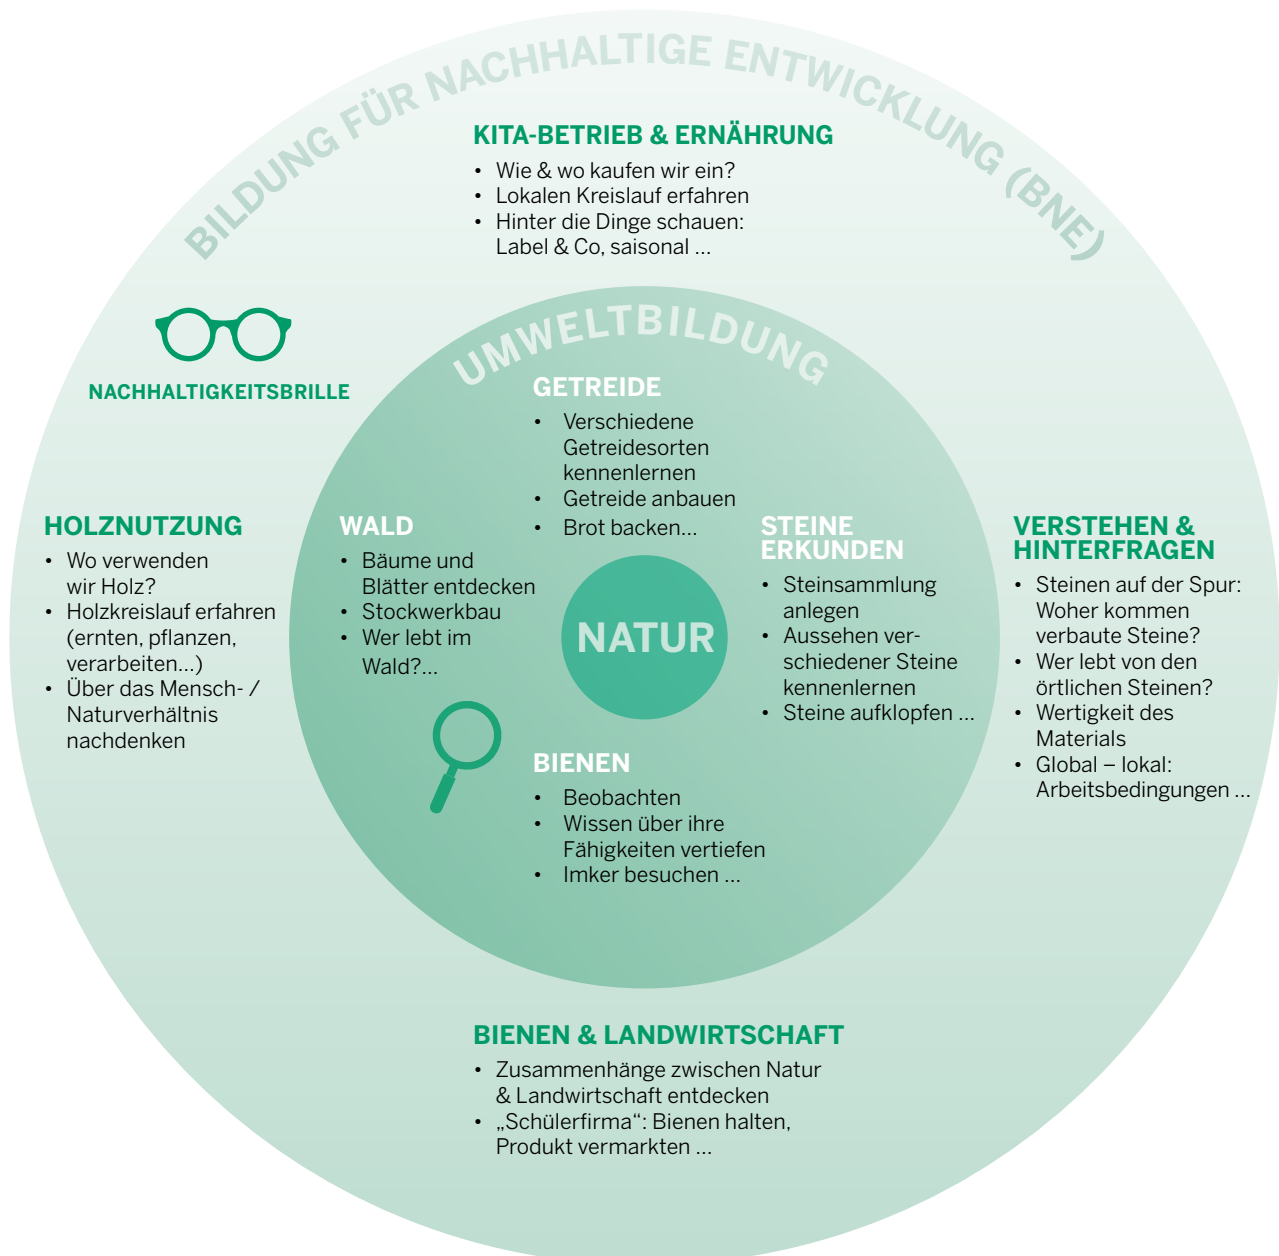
BILDUNG FÜR NACHHALTIGE ENTWICKLUNG (BNE)

KITA-BETRIEB & ERNÄHRUNG
- Wie & wo kaufen wir ein?
- Lokalen Kreislauf erfahren
- Hinter die Dinge schauen: Label & Co, saisonal ...

NACHHALTIGKEITSBRILLE

UMWELTBILDUNG

GETREIDE
- Verschiedene Getreidesorten kennenlernen
- Getreide anbauen
- Brot backen...

HOLZNUTZUNG
- Wo verwenden wir Holz?
- Holzkreislauf erfahren (ernten, pflanzen, verarbeiten...)
- Über das Mensch- / Naturverhältnis nachdenken

WALD
- Bäume und Blätter entdecken
- Stockwerkbau
- Wer lebt im Wald?...

NATUR

STEINE ERKUNDEN
- Steinsammlung anlegen
- Aussehen verschiedener Steine kennenlernen
- Steine aufklopfen ...

VERSTEHEN & HINTERFRAGEN
- Steinen auf der Spur: Woher kommen verbaute Steine?
- Wer lebt von den örtlichen Steinen?
- Wertigkeit des Materials
- Global – lokal: Arbeitsbedingungen ...

BIENEN
- Beobachten
- Wissen über ihre Fähigkeiten vertiefen
- Imker besuchen ...

BIENEN & LANDWIRTSCHAFT
- Zusammenhänge zwischen Natur & Landwirtschaft entdecken
- „Schülerfirma“: Bienen halten, Produkt vermarkten ...